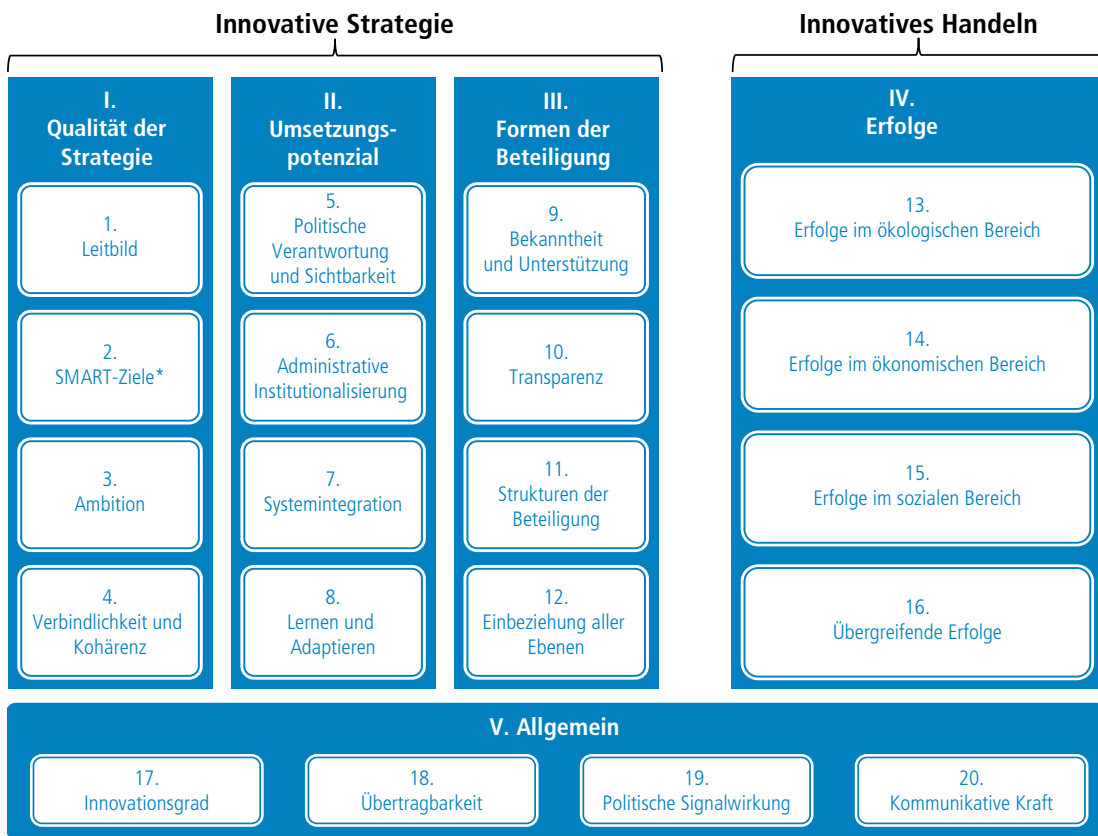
Innovative Strategie

Innovatives Handeln

I.
Qualität der Strategie

1.
Leitbild

2.
SMART-Ziele*

3.
Ambition

4.
Verbindlichkeit und Kohärenz

II.
Umsetzungspotenzial

5.
Politische Verantwortung und Sichtbarkeit

6.
Administrative Institutionalisierung

7.
Systemintegration

8.
Lernen und Adaptieren

III.
Formen der Beteiligung

9.
Bekanntheit und Unterstützung

10.
Transparenz

11.
Strukturen der Beteiligung

12.
Einbeziehung aller Ebenen

IV.
Erfolge

13.
Erfolge im ökologischen Bereich

14.
Erfolge im ökonomischen Bereich

15.
Erfolge im sozialen Bereich

16.
Übergreifende Erfolge

V. Allgemein

17.
Innovationsgrad

18.
Übertragbarkeit

19.
Politische Signalwirkung

20.
Kommunikative Kraft